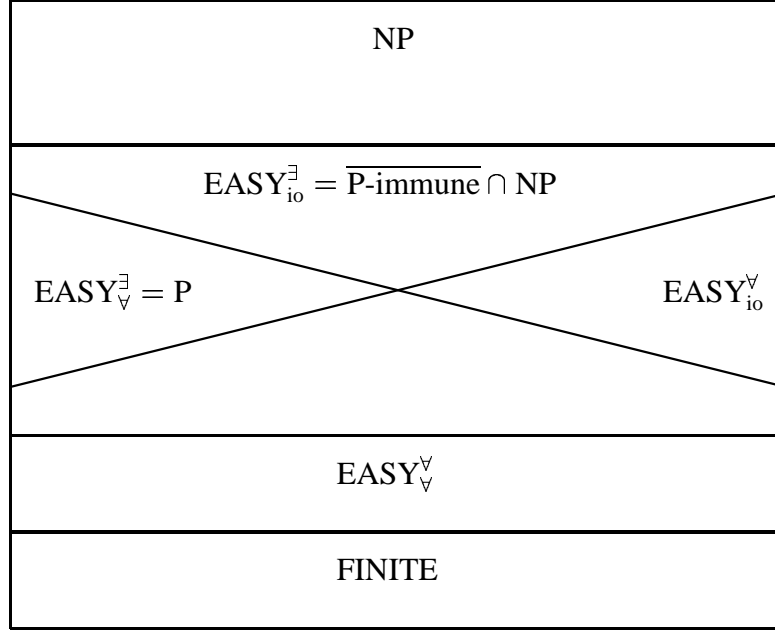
NP

$\mathrm{EASY}_{\mathrm{io}}^{\exists} = \overline{\text{P-immune}} \cap \mathrm{NP}$

$\mathrm{EASY}_{\forall}^{\exists} = \mathrm{P}$

$\mathrm{EASY}_{\mathrm{io}}^{\forall}$

$\mathrm{EASY}_{\forall}^{\forall}$

FINITE